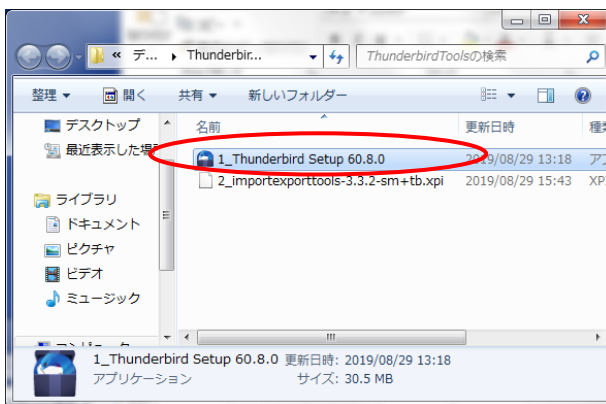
« デ... ▸ Thunderbir... ▸

ThunderbirdToolsの検索

整理 ▾ 開く 共有 ▾ 新しいフォルダー

デスクトップ
最近表示した場所

ライブラリ
ドキュメント
ピクチャ
ビデオ
ミュージック

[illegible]

| 名前 | 更新日時 | 種類 |
|---|---|---|
| 1_Thunderbird Setup 60.8.0 | 2019/08/29 13:18 | ア |
| 2_importexporttools-3.3.2-sm+tb.xpi | 2019/08/29 15:43 | XP |

1_Thunderbird Setup 60.8.0 更新日時: 2019/08/29 13:18
アプリケーション サイズ: 30.5 MB